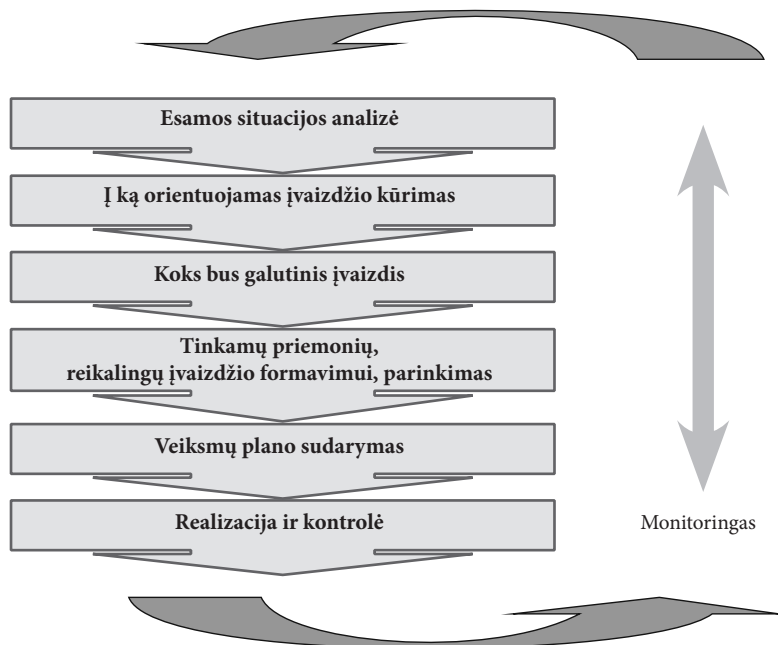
Esamos situacijos analizė

Į ką orientuojamas įvaizdžio kūrimas

Koks bus galutinis įvaizdis

Tinkamų priemonių, reikalingų įvaizdžio formavimui, parinkimas

Veiksmų plano sudarymas

Realizacija ir kontrolė

Monitoringas